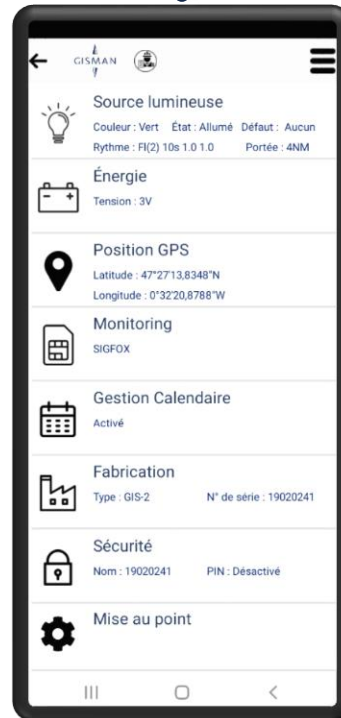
GISMAN

Source lumineuse
Couleur : Vert État : Allumé Défaut : Aucun
Rythme : Fl(2) 10s 1.0 1.0 Portée : 4NM

Énergie
Tension : 3V

Position GPS
Latitude : 47°27'13,8348"N
Longitude : 0°32'20,8788"W

Monitoring
SIGFOX

Gestion Calendaire
Activé

Fabrication
Type : GIS-2 N° de série : 19020241

Sécurité
Nom : 19020241 PIN : Désactivé

Mise au point